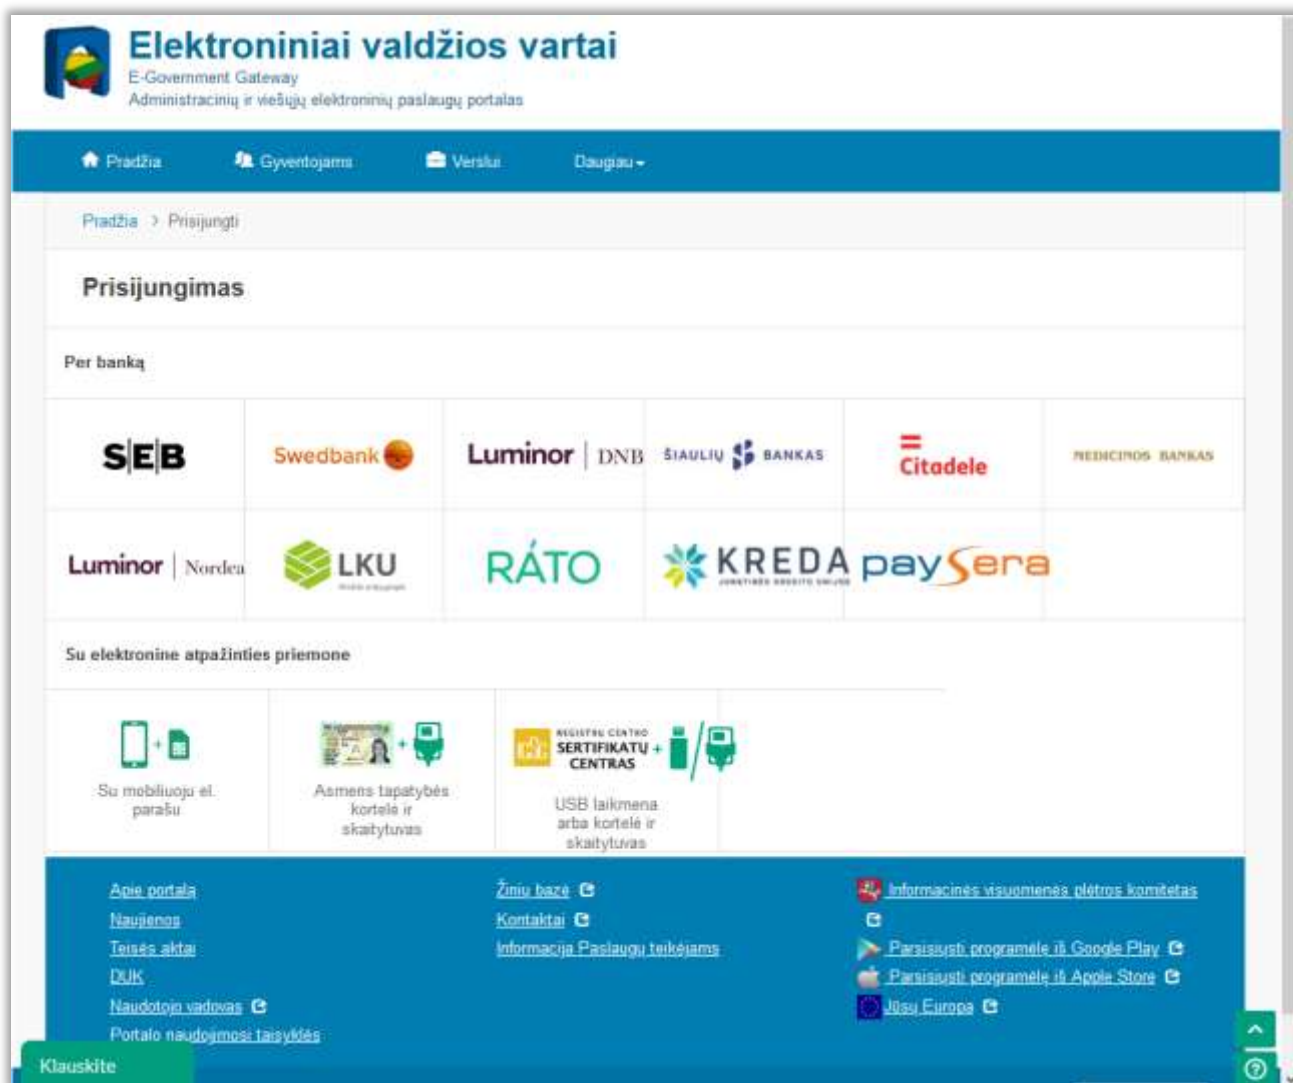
Elektroniniai valdžios vartai
E-Government Gateway
Administracinių ir viešųjų elektroninių paslaugų portalas

Pradžia Gyventojams Verslui Daugiau

Pradžia > Prisijungti

Prisijungimas

Per banką

SEB Swedbank Luminor | DNB ŠIAULIŲ BANKAS Citadele MEDICINOS BANKAS

Luminor | Nordea LKU RATO KREDA paysera

Su elektronine atpažinties priemone

Su mobiliuoju el. parašu

Asmens tapatybės kortelė ir skaitytuvas

REGISTRŲ CENTRO SERTIFIKATŲ CENTRAS

USB laikmena arba kortelė ir skaitytuvas

Apie portalą
Naujienos
Teisės aktai
DUK
Naudotojo vadovas
Portalo naudojimosi taisyklės

Žinių bazė
Kontaktai
Informacija Paslaugų teikėjams

Informacinės visuomenės plėtros komitetas
Parsisiųsti programėlę iš Google Play
Parsisiųsti programėlę iš Apple Store
Jūsų Europa

Klauskite